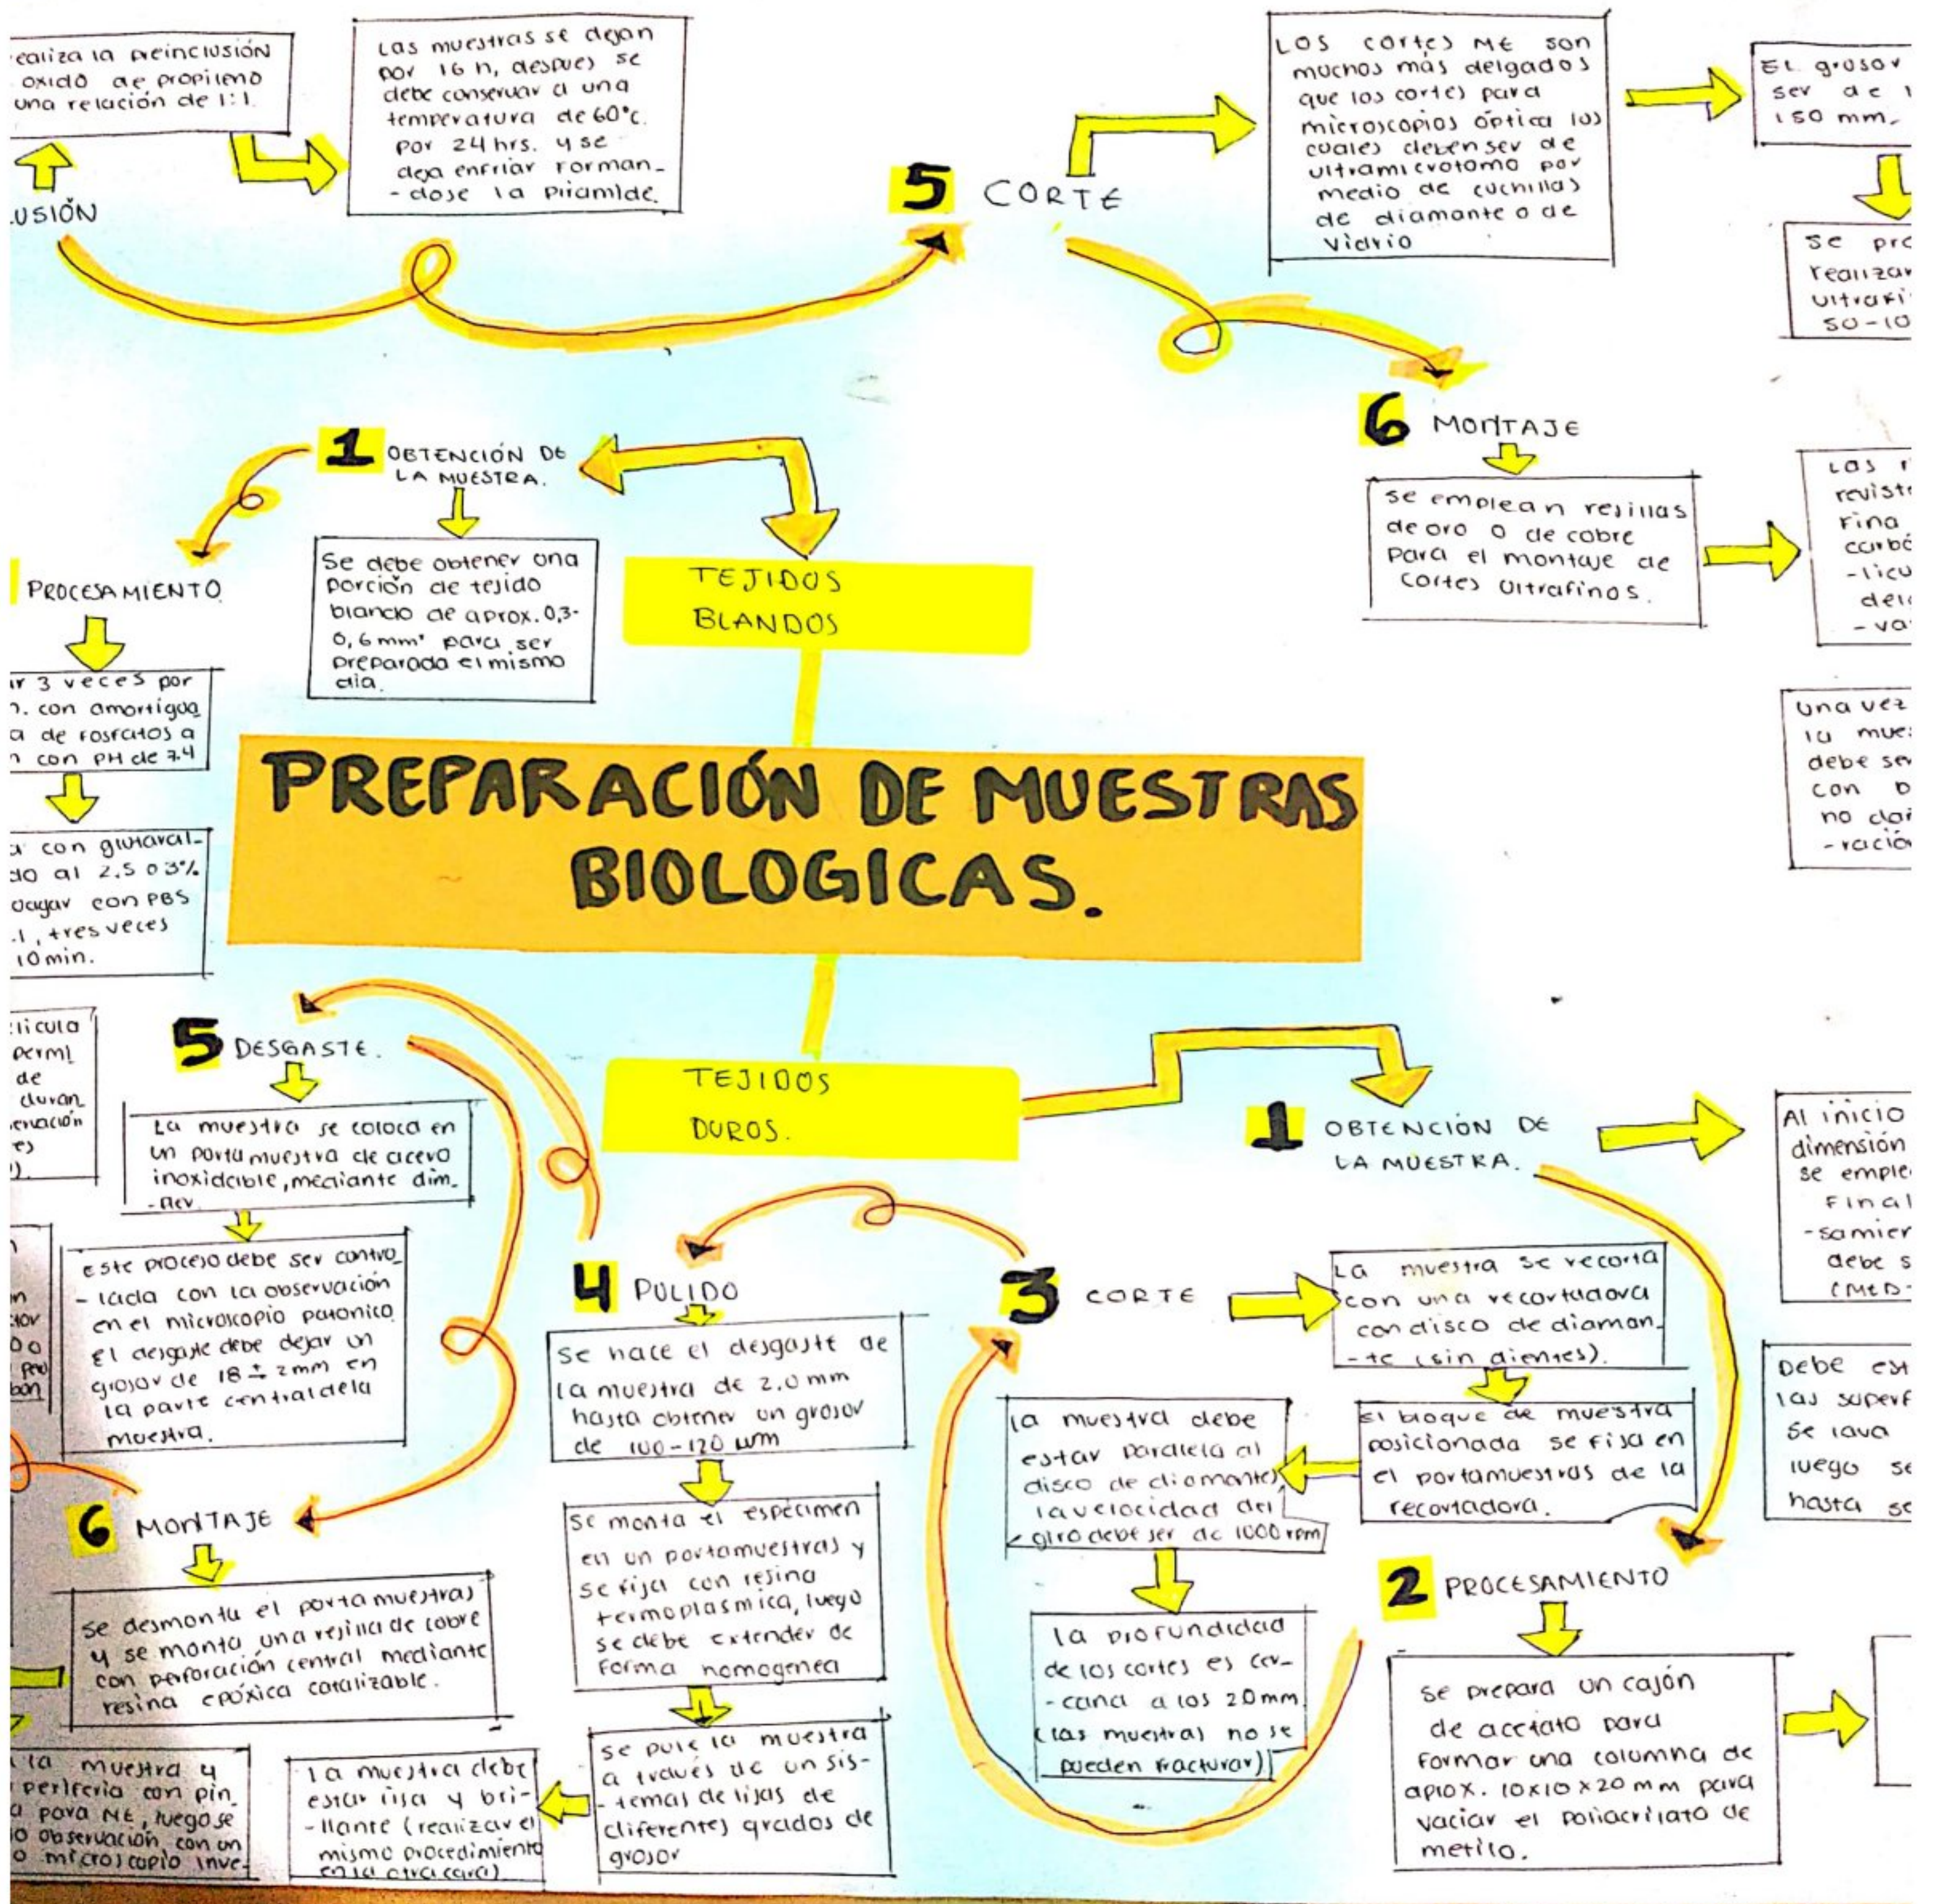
realiza la preinclusión oxido de propileno una relación de 1:1.

Las muestras se dejan por 16 h, despues se debe conservar a una temperatura de 60°c. por 24 hrs. y se deja enfriar formandose la piramide.

LUSIÓN

5 CORTE

Los cortes ME son muchos más delgados que los cortes para microscopios óptica los cuales deben ser de ultramicrotomo por medio de cuchillas de diamante o de vidrio

El grosor ser de 150 mm.

Se pr realizar ultrafi 50-10

6 MONTAJE

se emplean rejillas de oro o de cobre para el montaje de cortes ultrafinos.

Las revist fina carbó -licu dela -va

Una vez la mue debe ser con no dai -ración

1 OBTENCIÓN DE LA MUESTRA.

Se debe obtener una porción de tejido blando de aprox. 0,3-0,6 mm³ para ser preparada el mismo dia.

TEJIDOS BLANDOS

PROCESAMIENTO

ir 3 veces por . con amortigua a de fosfatos a n con PH de 7.4

a con glutaral- do al 2.5 o 3% agar con PBS .1, tres veces 10 min.

PREPARACIÓN DE MUESTRAS BIOLOGICAS.

ilicula perml de duran. ervación es ).

5 DESGASTE.

La muestra se coloca en un porta muestra de acero inoxidable, mediante dim.-der.

este proceso debe ser controlada con la observación en el microscopio patonico. El desgaste debe dejar un grosor de 18 ± 2mm en la parte central de la muestra.

TEJIDOS DUROS.

1 OBTENCIÓN DE LA MUESTRA.

Al inicio dimensión se emple Final -samier debe s (MED-

4 PULIDO

Se hace el desgaste de la muestra de 2.0 mm hasta obtener un grosor de 100-120 um

3 CORTE

La muestra se recorta con una recortadora con disco de diamante (sin dientes).

Debe est las superf Se lava luego se hasta se

la muestra debe estar paralela al disco de diamante, la velocidad del giro debe ser de 1000 rpm

el bloque de muestra posicionada se fija en el portamuestras de la recortadora.

6 MONTAJE

se desmonta el porta muestras y se monta una rejilla de cobre con perforación central mediante resina epóxica catalizable.

Se monta el especimen en un portamuestras y se fija con resina termoplasmica, luego se debe extender de forma homogenea

la profundidad de los cortes es cercana a los 20mm. (las muestras no se pueden fracturar)

2 PROCESAMIENTO

Se prepara un cajón de acetato para formar una columna de aprox. 10x10x20 mm para vaciar el poliacrilato de metilo.

la muestra y periferia con pin a para ME, luego se o observación con un o microscopio inve-

la muestra debe estar lisa y brillante (realizar el mismo procedimiento en la otra cara)

se pule la muestra a través de un sistemas de lijas de diferentes grados de grosor